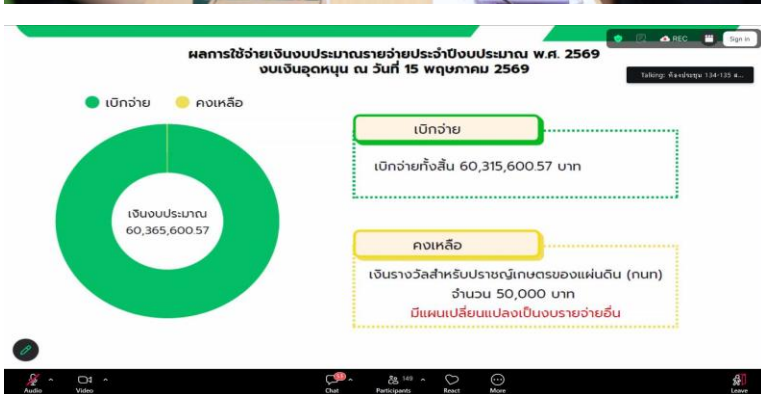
ผลการใช้จ่ายเงินงบประมาณรายจ่ายประจำปีงบประมาณ พ.ศ. 2569
งบเงินอุดหนุน ณ วันที่ 15 พฤษภาคม 2569

REC Sign in

Talking: ห้องประชุม 134-135 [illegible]

เบิกจ่าย คงเหลือ

เงินงบประมาณ 60,365,600.57

เบิกจ่าย

เบิกจ่ายทั้งสิ้น 60,315,600.57 บาท

คงเหลือ

เงินรางวัลสำหรับปราชญ์เกษตรของแผ่นดิน (กนก)
จำนวน 50,000 บาท
มีแผนเปลี่ยนแปลงเป็นงบรายจ่ายอื่น

Audio Video Chat 149 Participants React More Leave